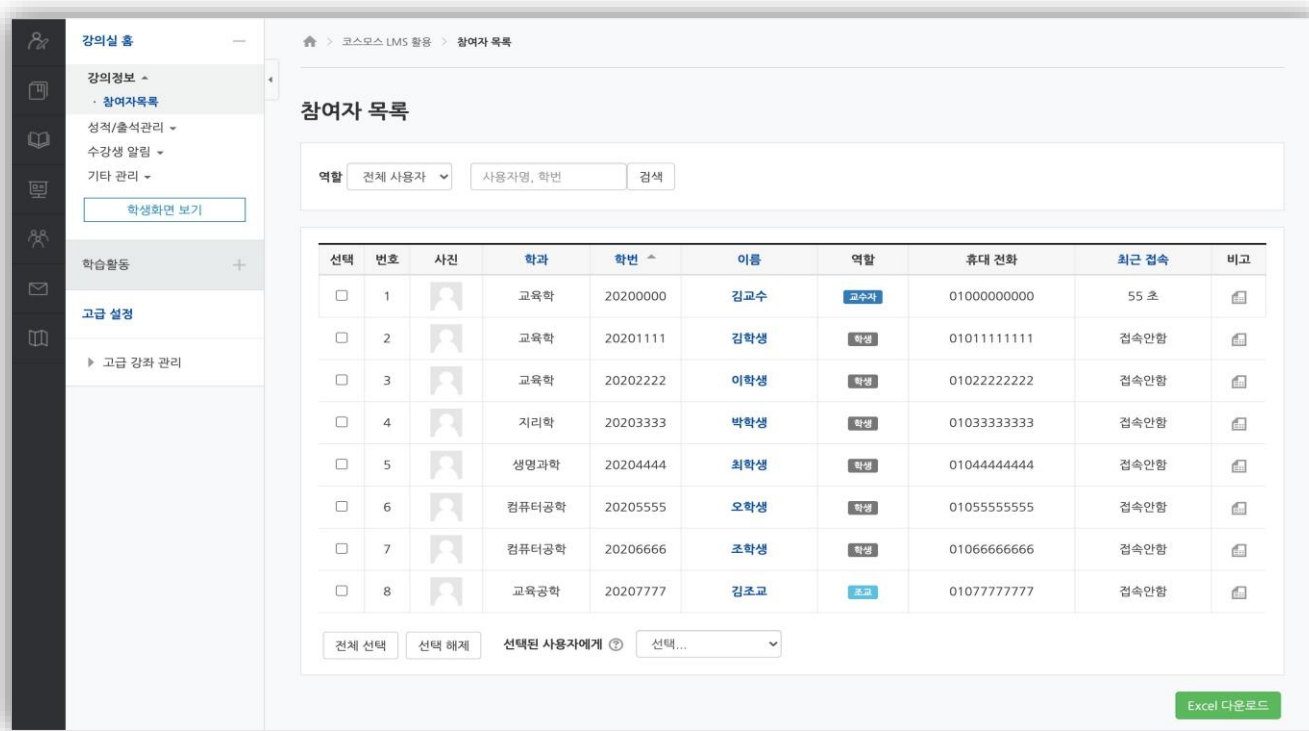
강의실 홈 —

강의정보 ▴
· 참여자목록
성적/출석관리 ▾
수강생 알림 ▾
기타 관리 ▾
학생화면 보기

학습활동 +

고급 설정

▸ 고급 강좌 관리

코스모스 LMS 활용 > 참여자 목록

참여자 목록

역할 전체 사용자 사용자명, 학번 검색

| 선택 | 번호 | 사진 | 학과 | 학번 ^ | 이름 | 역할 | 휴대 전화 | 최근 접속 | 비고 |
|---|---|---|---|---|---|---|---|---|---|
| ☐ | 1 | | 교육학 | 20200000 | 김교수 | 교수자 | 01000000000 | 55 초 | |
| ☐ | 2 | | 교육학 | 20201111 | 김학생 | 학생 | 01011111111 | 접속안함 | |
| ☐ | 3 | | 교육학 | 20202222 | 이학생 | 학생 | 01022222222 | 접속안함 | |
| ☐ | 4 | | 지리학 | 20203333 | 박학생 | 학생 | 01033333333 | 접속안함 | |
| ☐ | 5 | | 생명과학 | 20204444 | 최학생 | 학생 | 01044444444 | 접속안함 | |
| ☐ | 6 | | 컴퓨터공학 | 20205555 | 오학생 | 학생 | 01055555555 | 접속안함 | |
| ☐ | 7 | | 컴퓨터공학 | 20206666 | 조학생 | 학생 | 01066666666 | 접속안함 | |
| ☐ | 8 | | 교육공학 | 20207777 | 김조교 | 조교 | 01077777777 | 접속안함 | |

전체 선택 선택 해제 선택된 사용자에게 ⑦ 선택...

Excel 다운로드